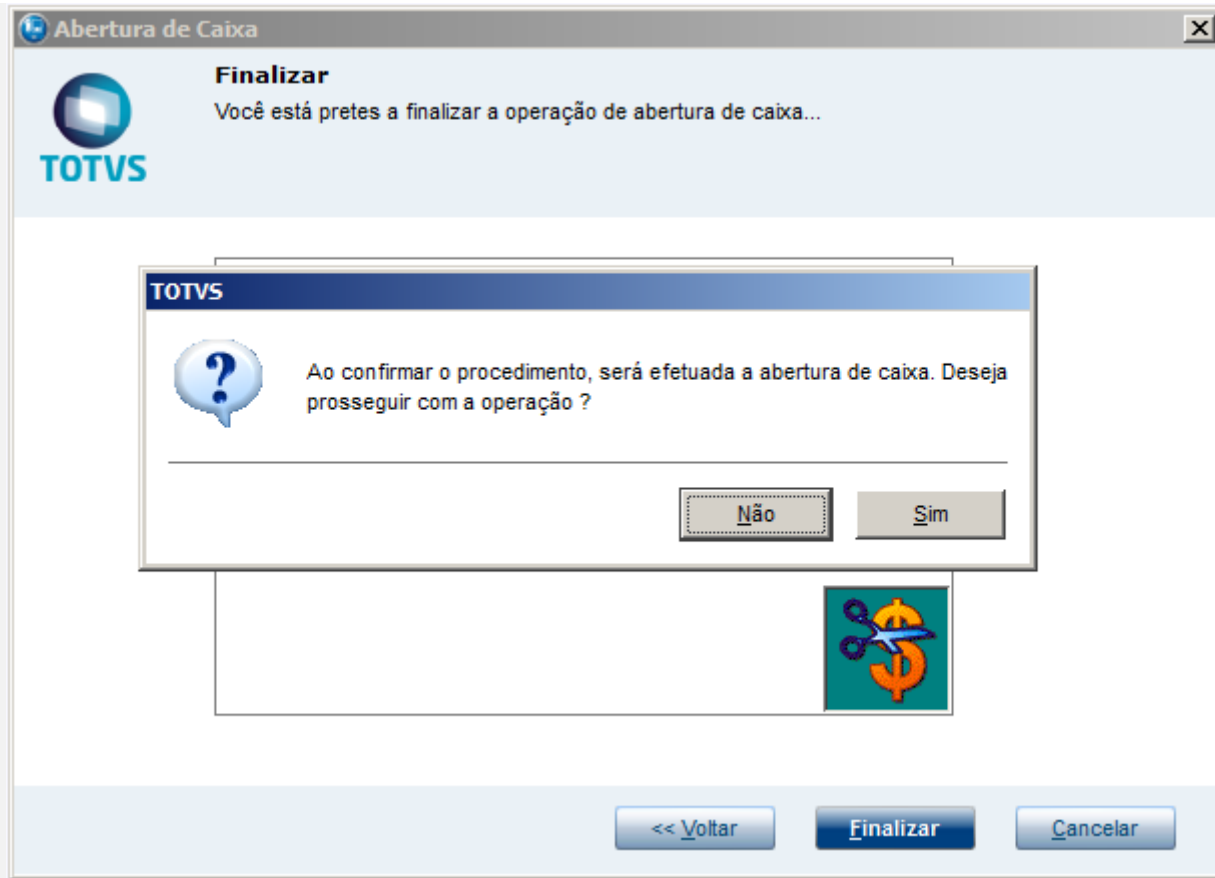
Abertura de Caixa

Finalizar
Você está pretes a finalizar a operação de abertura de caixa...

TOTVS

TOTVS

Ao confirmar o procedimento, será efetuada a abertura de caixa. Deseja prosseguir com a operação ?

Não

Sim

<< Voltar

Finalizar

Cancelar